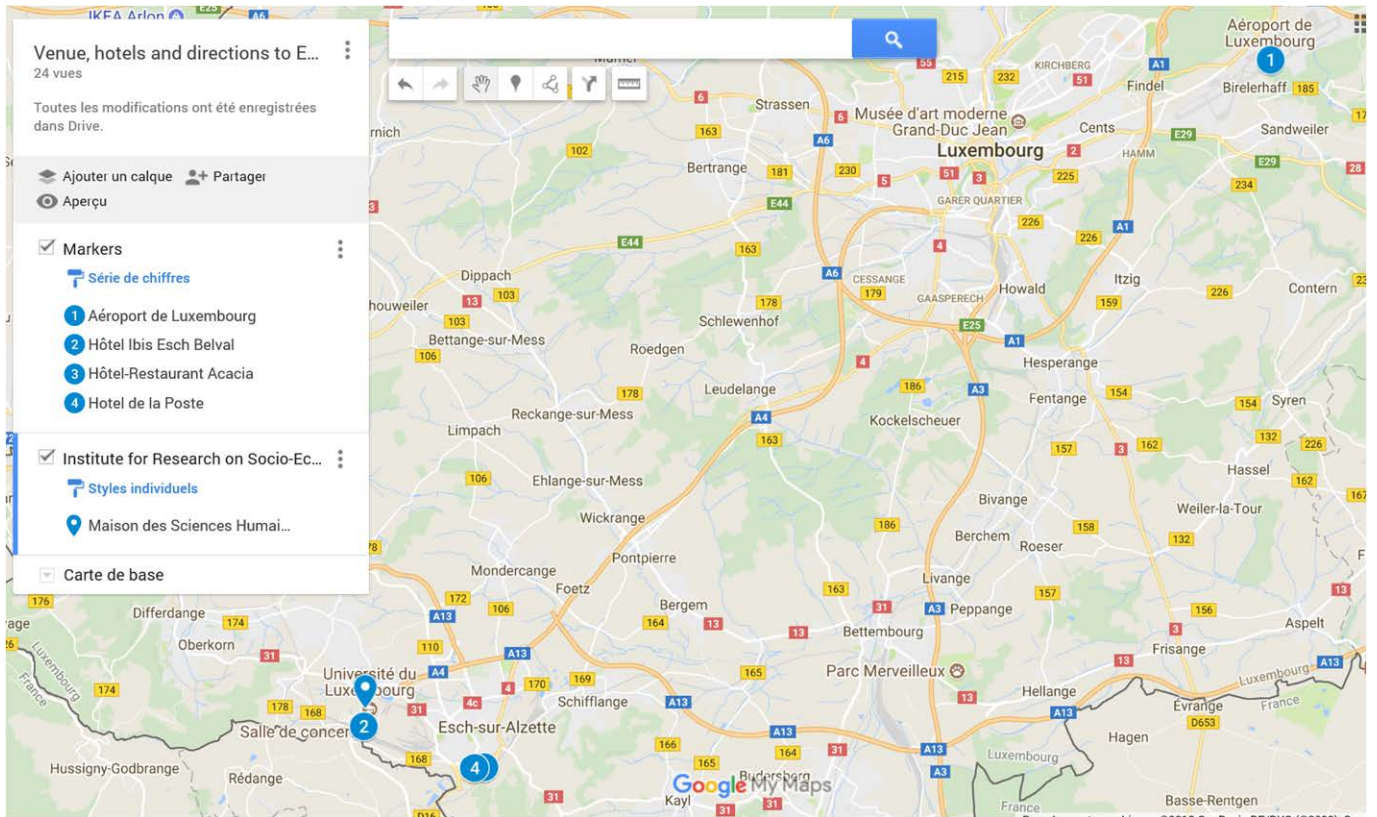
Venue, hotels and directions to E...
24 vues

Toutes les modifications ont été enregistrées dans Drive.

Ajouter un calque
Partager
Aperçu

Markers
Série de chiffres
1 Aéroport de Luxembourg
2 Hôtel Ibis Esch Belval
3 Hôtel-Restaurant Acacia
4 Hotel de la Poste

Institute for Research on Socio-Ec...
Styles individuels
Maison des Sciences Humai...

Carte de base

IKEA Arlon
Aéroport de Luxembourg
Birelerhaff
Findel
Kirchberg
Strassen
Musée d'art moderne Grand-Duc Jean
Cents
Sandweiler
Hamm
Luxembourg
Bertrange
Gare Quartier
Dippach
Cessange
Gaasperech
Howald
Itzig
Contern
Schlewenhof
Hesperange
Bettange-sur-Mess
Roedgen
Leudelange
Fentange
Syren
Reckange-sur-Mess
Kockelscheuer
Limpach
Hassel
Ehlange-sur-Mess
Bivange
Weiler-la-Tour
Wickrange
Berchem
Roeser
Pontpierre
Mondercange
Foetz
Livange
Differdange
Bergem
Peppange
Aspelt
Oberkorn
Bettembourg
Frisange
Parc Merveilleux
Université du Luxembourg
Schifflange
Hellange
Evrange
Salle de concert
Esch-sur-Alzette
Hagen
Hussigny-Godbrange
Rédange
Budersberg
Kayl
Luxembourg
France
Basse-Rentgen
Google My Maps